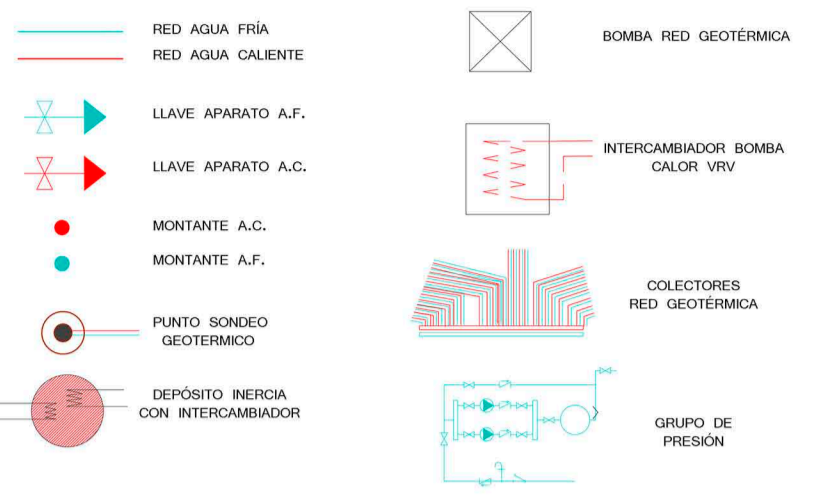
RED AGUA FRÍA
RED AGUA CALIENTE

LLAVE APARATO A.F.

LLAVE APARATO A.C.

MONTANTE A.C.

MONTANTE A.F.

PUNTO SONDEO GEOTERMICO

DEPÓSITO INERCIA CON INTERCAMBIADOR

BOMBA RED GEOTÉRMICA

INTERCAMBIADOR BOMBA CALOR VRV

COLECTORES RED GEOTÉRMICA

GRUPO DE PRESIÓN